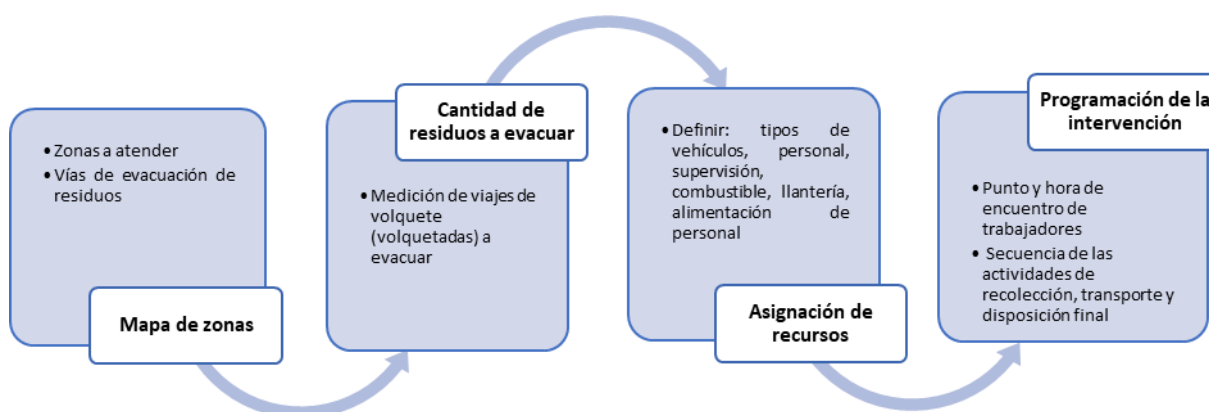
• Zonas a atender
• Vías de evacuación de residuos

Mapa de zonas

Cantidad de residuos a evacuar

• Medición de viajes de volquete (volquetadas) a evacuar

• Definir: tipos de vehículos, personal, supervisión, combustible, llantería, alimentación de personal

Asignación de recursos

Programación de la intervención

• Punto y hora de encuentro de trabajadores
• Secuencia de las actividades de recolección, transporte y disposición final